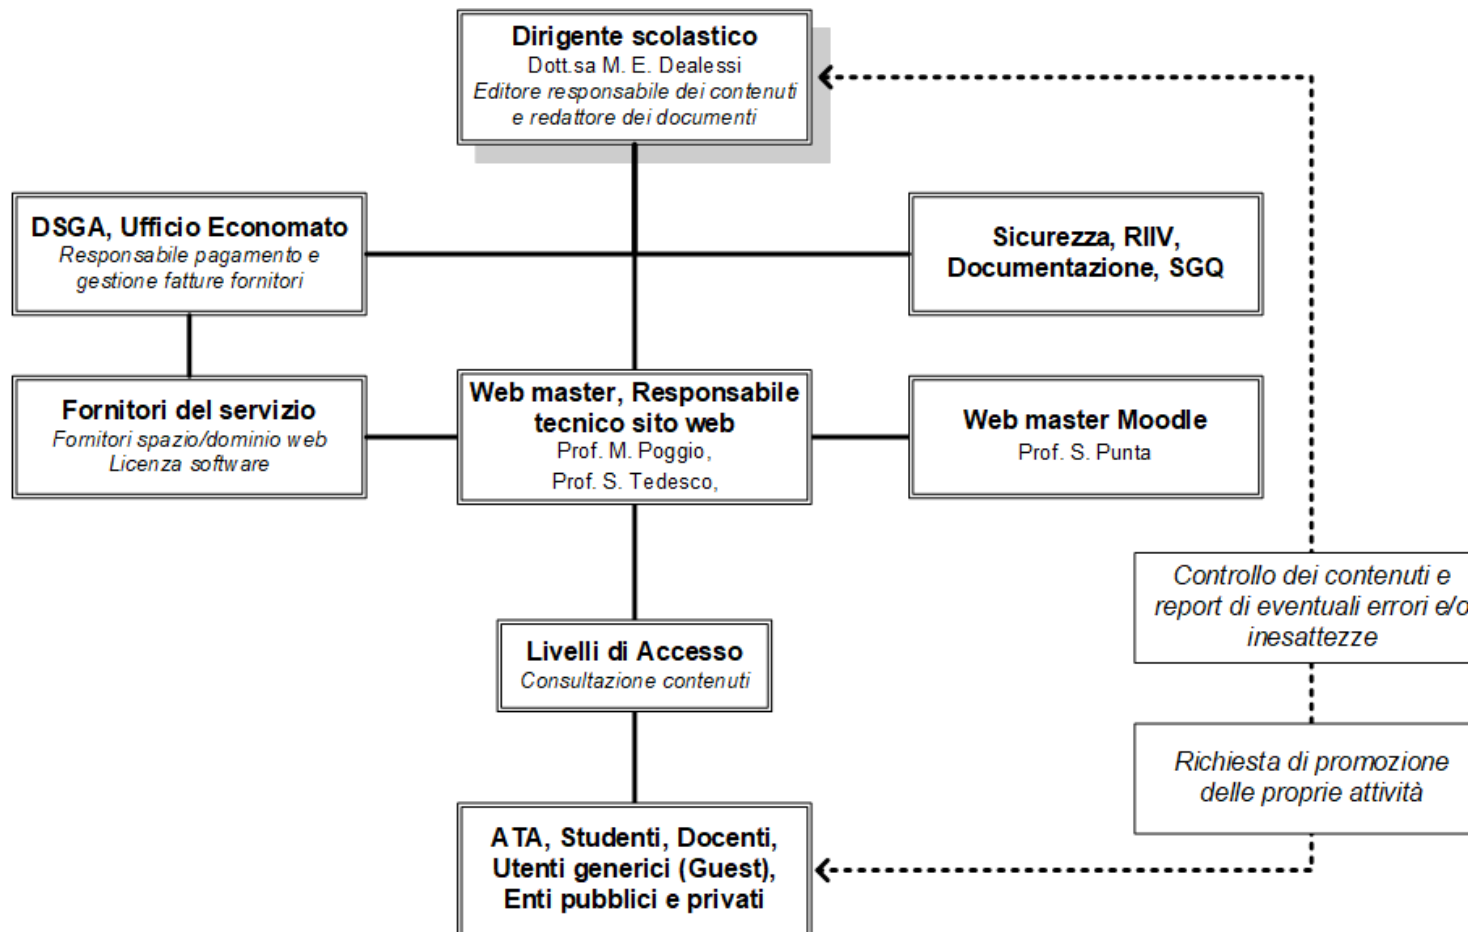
Dirigente scolastico
Dott.sa M. E. Dealessi
Editore responsabile dei contenuti e redattore dei documenti

DSGA, Ufficio Economato
Responsabile pagamento e gestione fatture fornitori

Sicurezza, RIIV, Documentazione, SGQ

Fornitori del servizio
Fornitori spazio/dominio web
Licenza software

Web master, Responsabile tecnico sito web
Prof. M. Poggio,
Prof. S. Tedesco,

Web master Moodle
Prof. S. Punta

Controllo dei contenuti e report di eventuali errori e/o inesattezze

Livelli di Accesso
Consultazione contenuti

Richiesta di promozione delle proprie attività

ATA, Studenti, Docenti, Utenti generici (Guest), Enti pubblici e privati